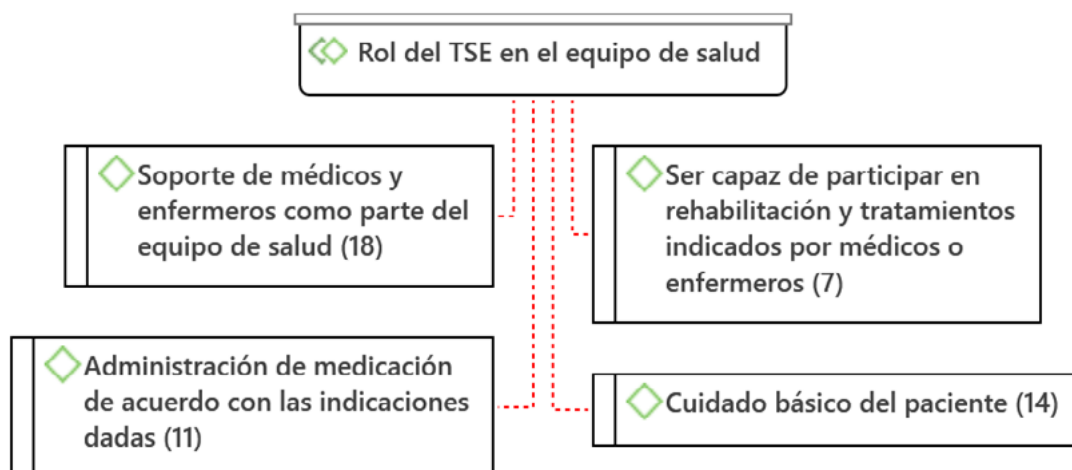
Rol del TSE en el equipo de salud

Soporte de médicos y enfermeros como parte del equipo de salud (18)

Ser capaz de participar en rehabilitación y tratamientos indicados por médicos o enfermeros (7)

Administración de medicación de acuerdo con las indicaciones dadas (11)

Cuidado básico del paciente (14)